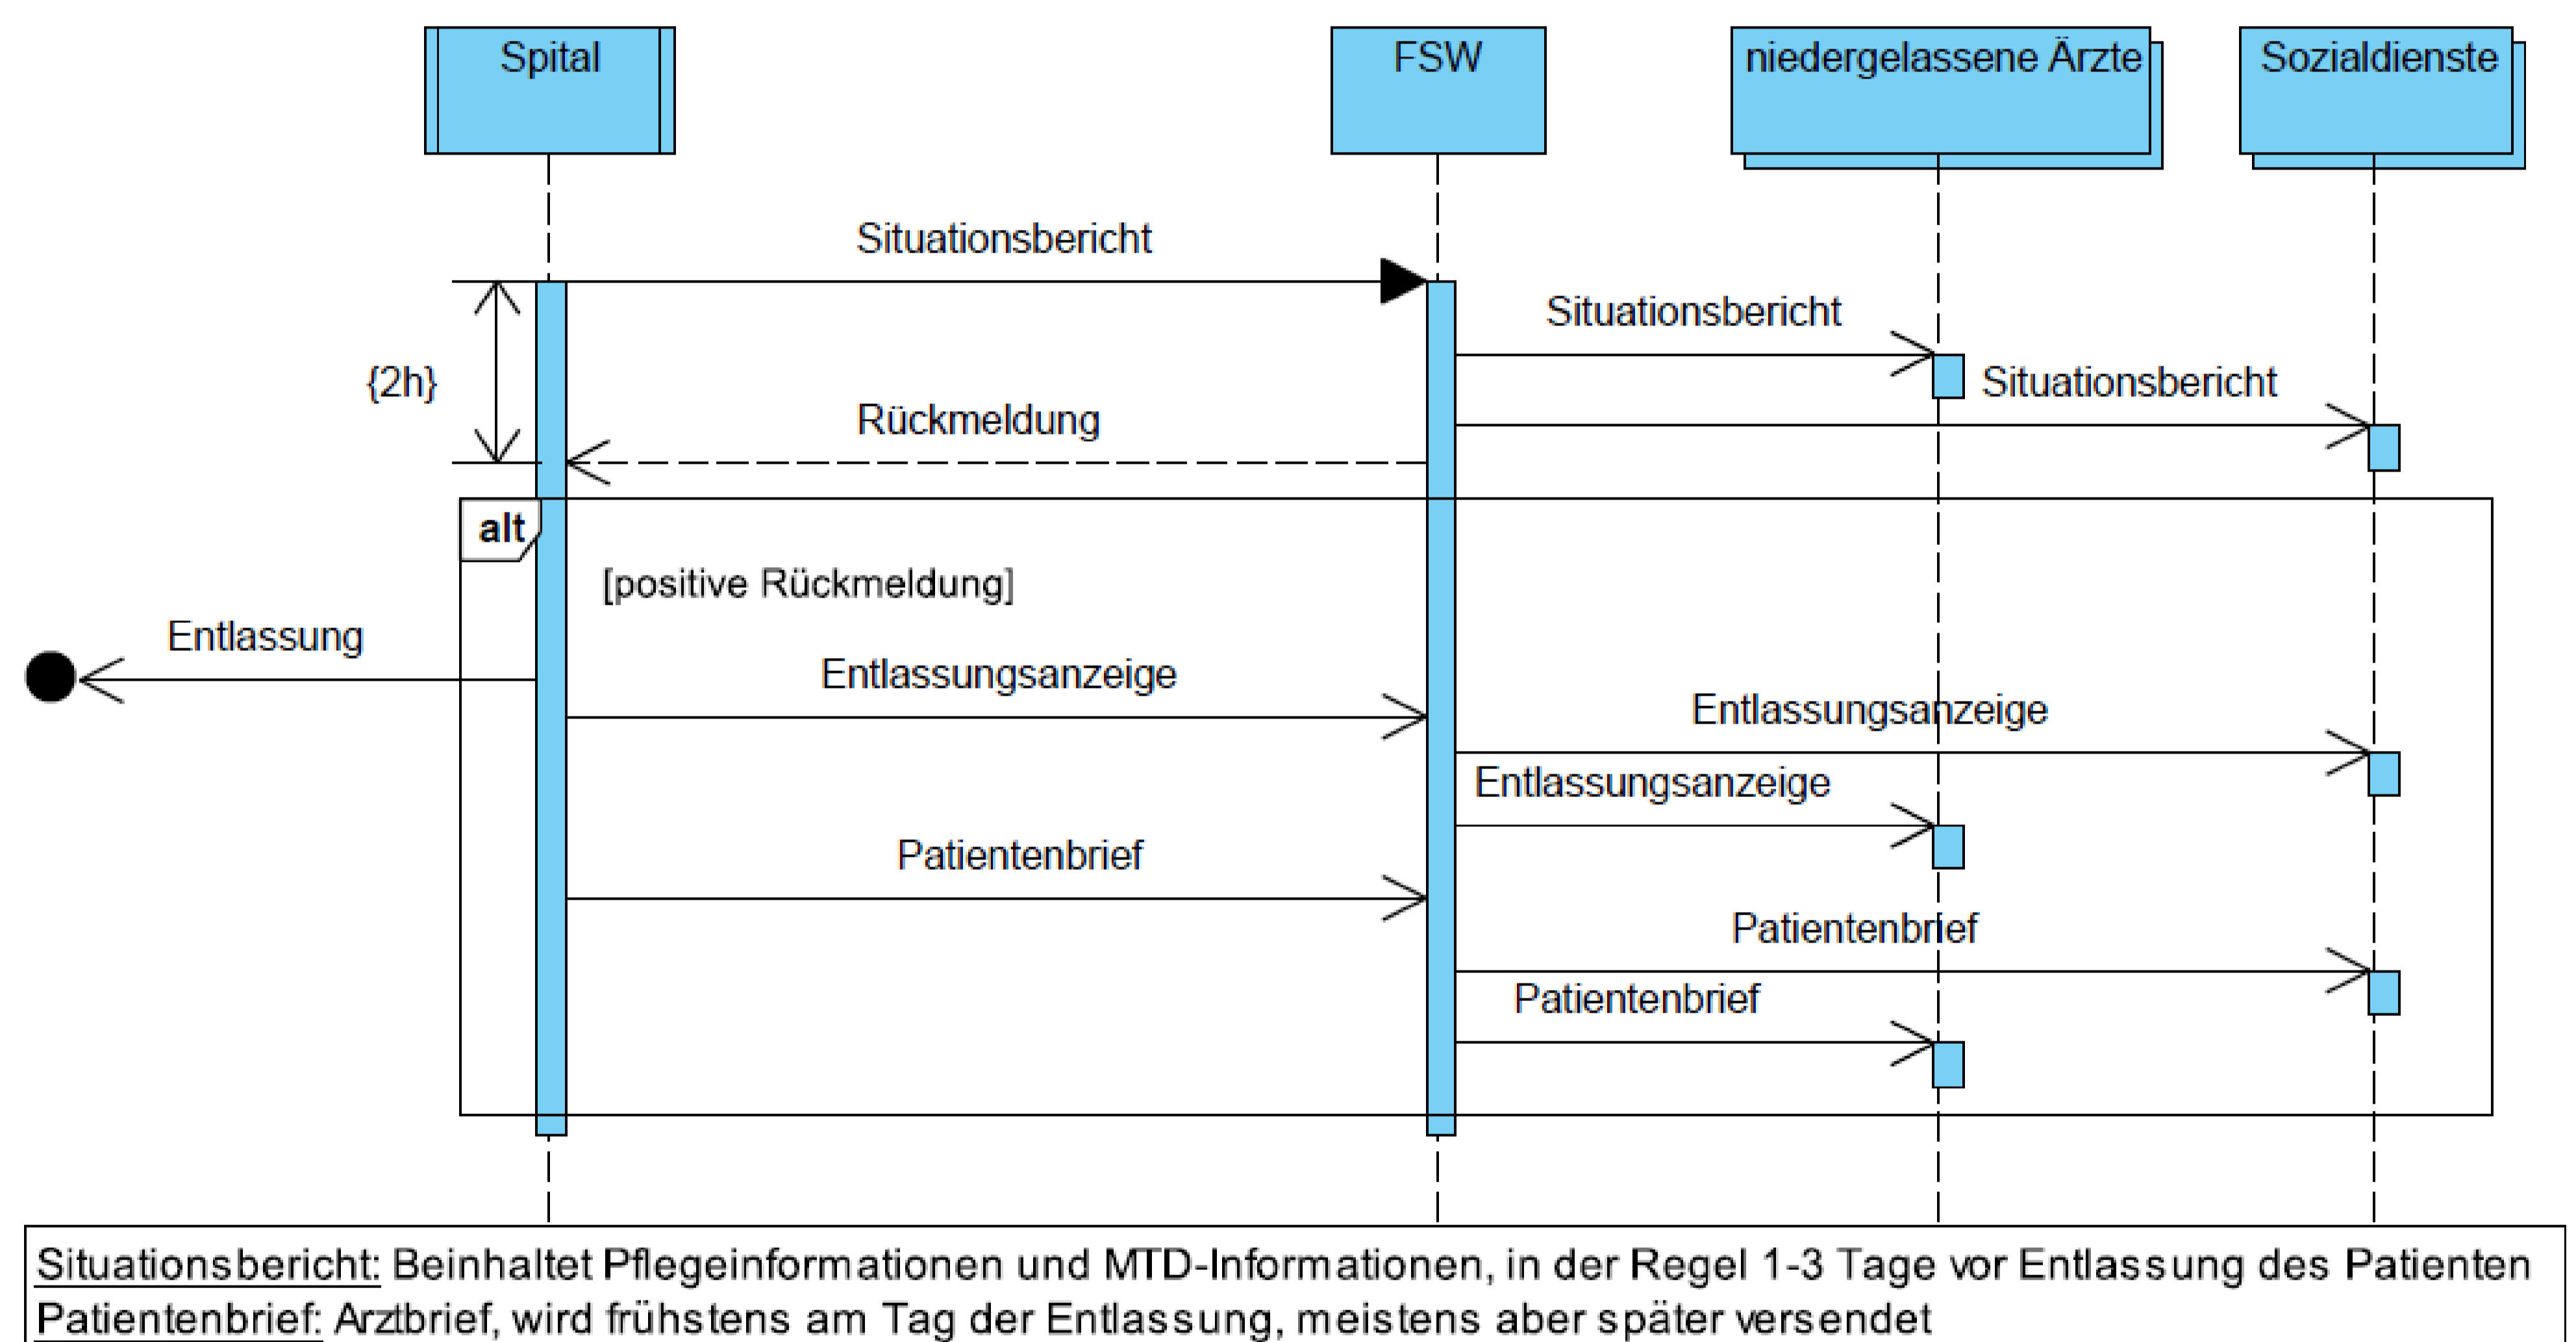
Spital

FSW

niedergelassene Ärzte

Sozialdienste

Situationsbericht

Situationsbericht

{2h}

Situationsbericht

Rückmeldung

alt

[positive Rückmeldung]

Entlassung

Entlassungsanzeige

Entlassungsanzeige

Entlassungsanzeige

Patientenbrief

Patientenbrief

Patientenbrief

Situationsbericht: Beinhaltet Pflegeinformationen und MTD-Informationen, in der Regel 1-3 Tage vor Entlassung des Patienten
Patientenbrief: Arztbrief, wird frühstens am Tag der Entlassung, meistens aber später versendet